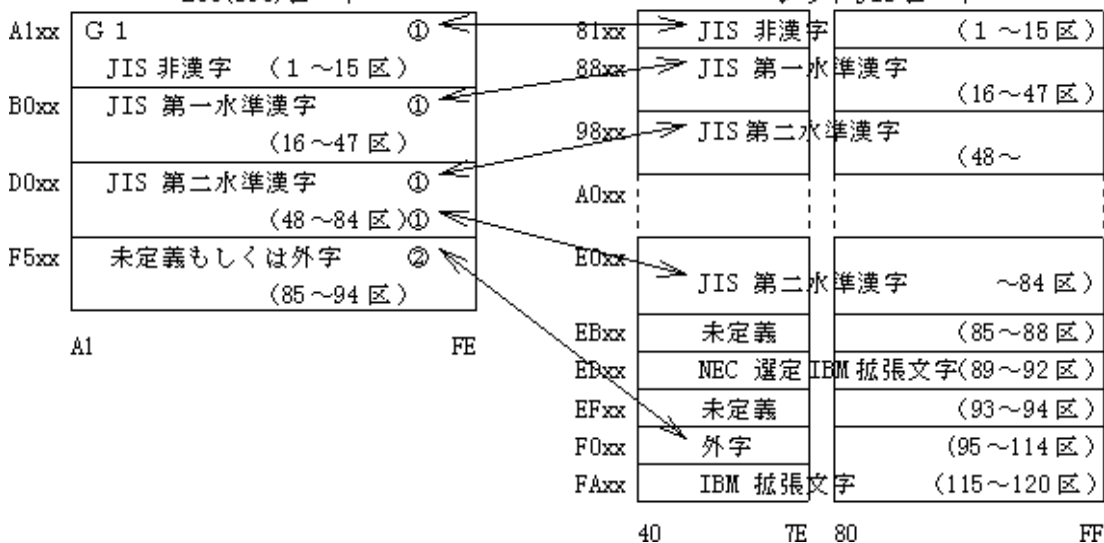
A1xx G 1 ①
JIS 非漢字 （1 ～15 区）
B0xx JIS 第一水準漢字 ①
（16 ～47 区）
D0xx JIS 第二水準漢字 ①
（48 ～84 区）①
F5xx 未定義もしくは外字 ②
（85 ～94 区）
A1 FE

81xx JIS 非漢字 （1 ～15 区）
88xx JIS 第一水準漢字 （16～47 区）
98xx JIS 第二水準漢字 （48～
A0xx
E0xx JIS 第二水準漢字 ～84 区）
EBxx 未定義 （85～88 区）
EDxx NEC 選定 IBM 拡張文字（89～92 区）
EFxx 未定義 （93～94 区）
F0xx 外字 （95 ～114 区）
FAxx IBM 拡張文字 （115～120 区）
40 7E 80 FF